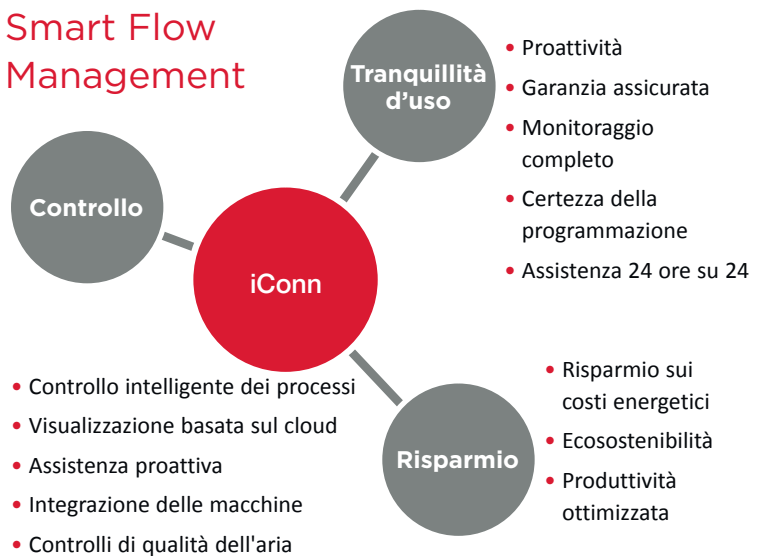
Smart Flow Management

Tranquillità d’uso

• Proattività
• Garanzia assicurata
• Monitoraggio completo
• Certezza della programmazione
• Assistenza 24 ore su 24

Controllo

iConn

• Controllo intelligente dei processi
• Visualizzazione basata sul cloud
• Assistenza proattiva
• Integrazione delle macchine
• Controlli di qualità dell'aria

Risparmio

• Risparmio sui costi energetici
• Ecosostenibilità
• Produttività ottimizzata